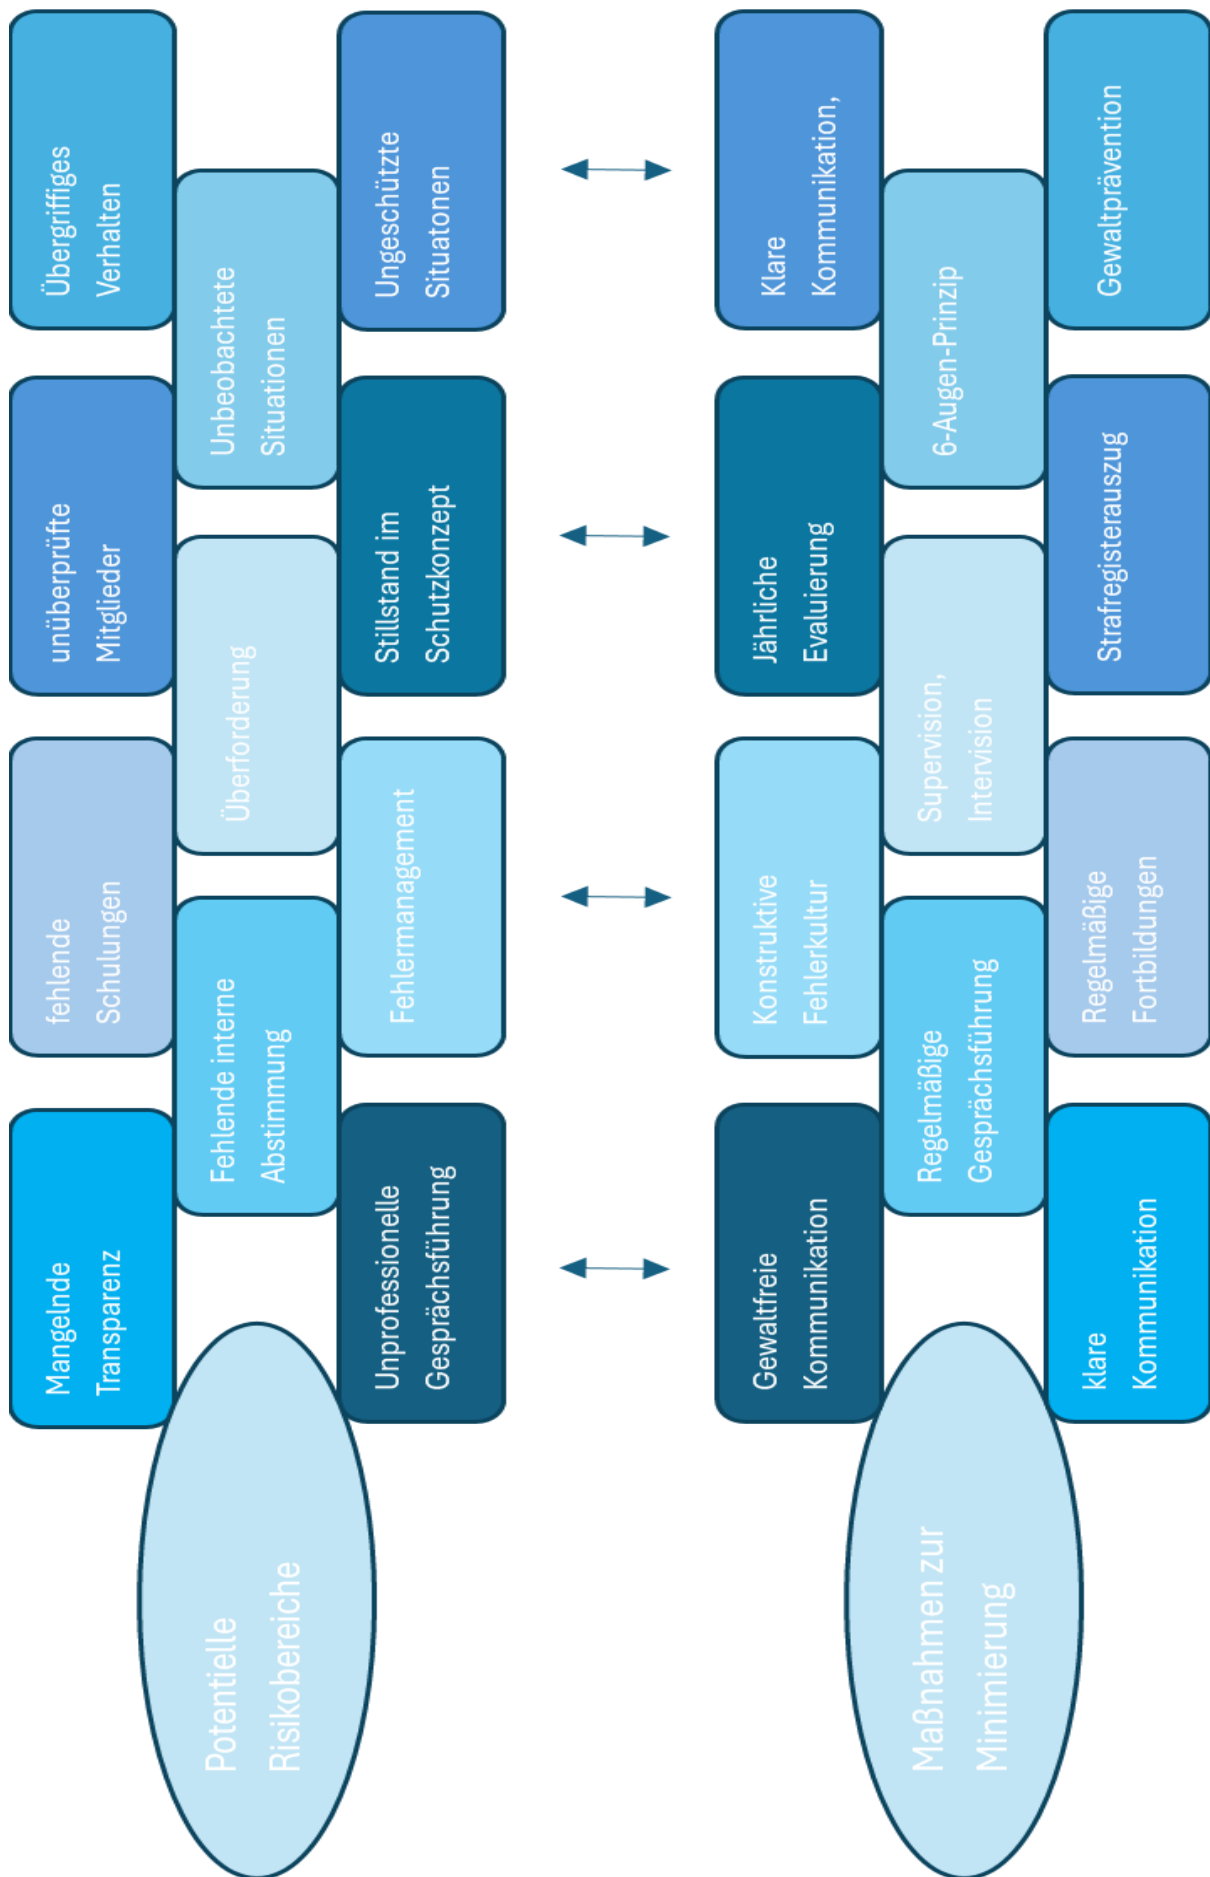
Potentielle Risikobereiche

Mangelnde Transparenz

Fehlende interne Abstimmung

Unprofessionelle Gesprächsführung

fehlende Schulungen

Überforderung

Fehlermanagement

unüberprüfte Mitglieder

Unbeobachtete Situationen

Stillstand im Schutzkonzept

Übergriffiges Verhalten

Ungeschützte Situatonen

Maßnahmen zur Minimierung

Gewaltfreie Kommunikation

Regelmäßige Gesprächsführung

klare Kommunikation

Konstruktive Fehlerkultur

Supervision, Intervision

Regelmäßige Fortbildungen

Jährliche Evaluierung

6-Augen-Prinzip

Strafregisterauszug

Klare Kommunikation,

Gewaltprävention